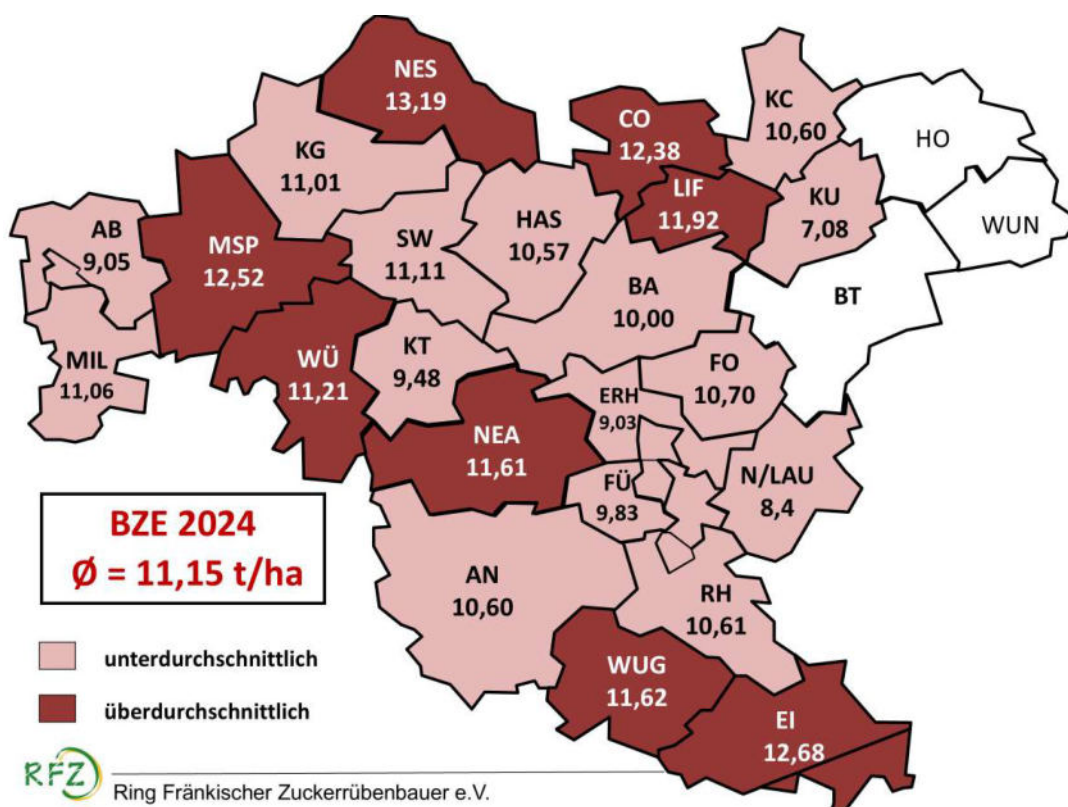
NES
13,19

CO
12,38

KC
10,60

HO

KG
11,01

LIF
11,92

KU
7,08

WUN

AB
9,05

MSP
12,52

SW
11,11

HAS
10,57

BT

BA
10,00

MIL
11,06

WÜ
11,21

KT
9,48

FO
10,70

ERH
9,03

NEA
11,61

N/LAU
8,4

FÜ
9,83

BZE 2024
Ø = 11,15 t/ha

AN
10,60

RH
10,61

unterdurchschnittlich

WUG
11,62

überdurchschnittlich

EI
12,68

RFZ
Ring Fränkischer Zuckerrübenbauer e.V.